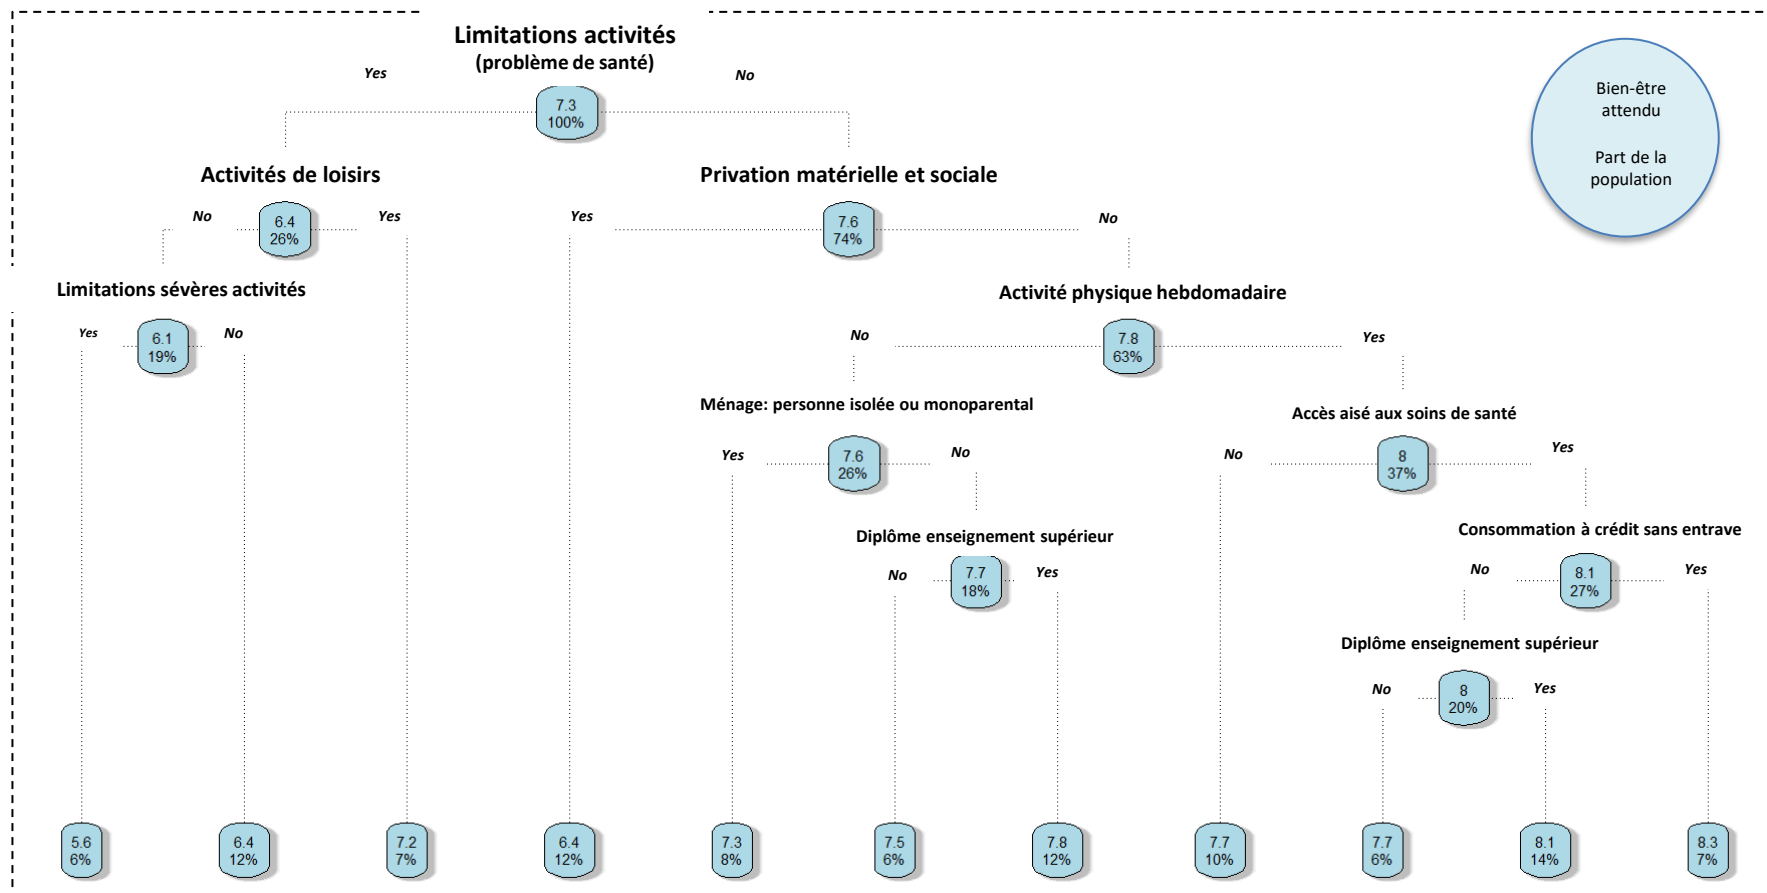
Limitations activités
(problème de santé)

Yes

No

7.3
100%

Bien-être attendu

Part de la population

Activités de loisirs

No

6.4
26%

Yes

Privation matérielle et sociale

Yes

7.6
74%

No

Limitations sévères activités

Yes

6.1
19%

No

Activité physique hebdomadaire

No

7.8
63%

Yes

Ménage: personne isolée ou monoparental

Yes

7.6
26%

No

Accès aisé aux soins de santé

No

8
37%

Yes

Diplôme enseignement supérieur

No

7.7
18%

Yes

Consommation à crédit sans entrave

No

8.1
27%

Yes

Diplôme enseignement supérieur

No

8
20%

Yes

5.6
6%

6.4
12%

7.2
7%

6.4
12%

7.3
8%

7.5
6%

7.8
12%

7.7
10%

7.7
6%

8.1
14%

8.3
7%